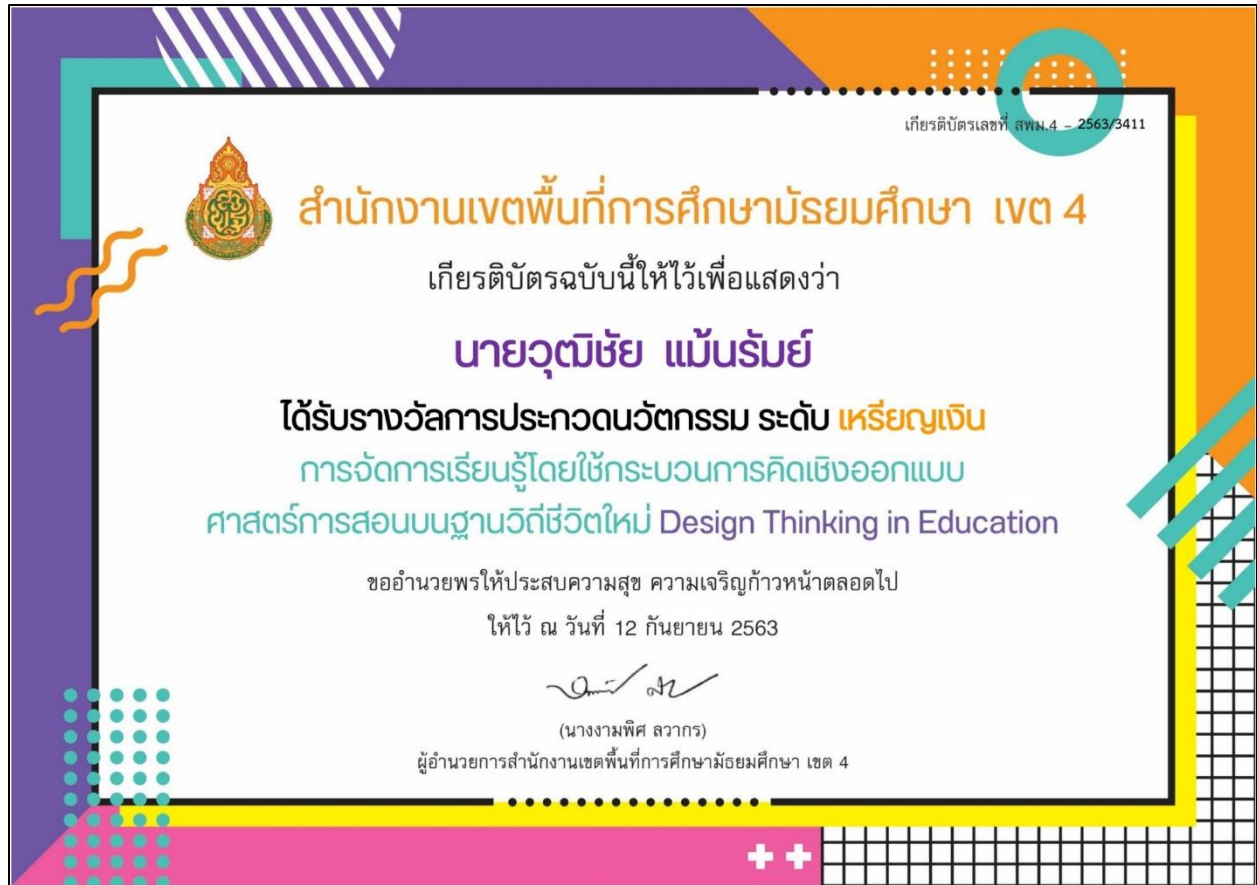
เกียรติบัตรเลขที่ สพม.4 – 2563/3411

สำนักงานเขตพื้นที่การศึกษามัธยมศึกษา เขต 4

เกียรติบัตรฉบับนี้ให้ไว้เพื่อแสดงว่า

นายวุฒิชัย แม้นรัมย์

ได้รับรางวัลการประกวดนวัตกรรม ระดับ เหรียญเงิน

การจัดการเรียนรู้โดยใช้กระบวนการคิดเชิงออกแบบ

ศาสตร์การสอนบนฐานวิถีชีวิตใหม่ Design Thinking in Education

ขออำนวยพรให้ประสบความสุข ความเจริญก้าวหน้าตลอดไป

ให้ไว้ ณ วันที่ 12 กันยายน 2563

(นางงามพิศ ลวากร)

ผู้อำนวยการสำนักงานเขตพื้นที่การศึกษามัธยมศึกษา เขต 4